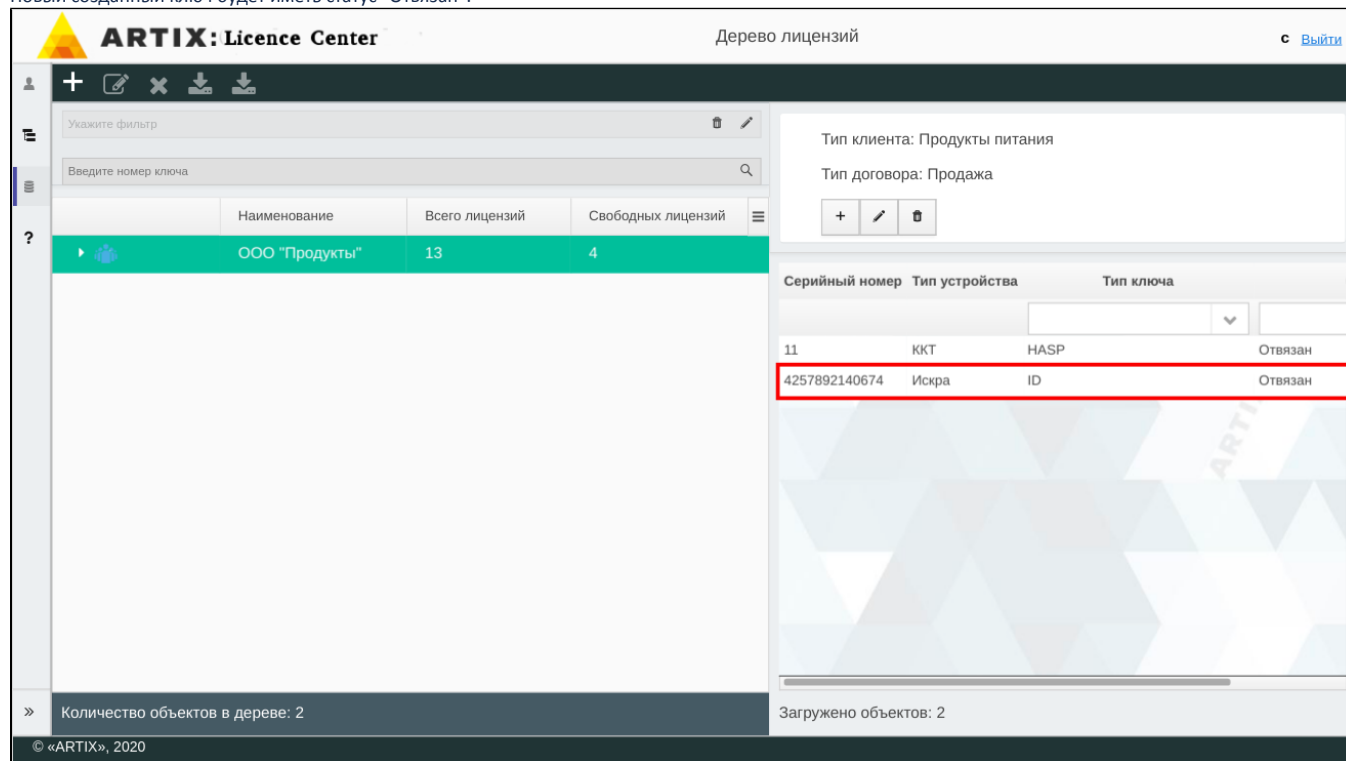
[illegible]

ARTIX: Licence Center

Дерево лицензий

c Выйти

?

Укажите фильтр

Введите номер ключа

| | Наименование | Всего лицензий | Свободных лицензий |
|---|---|---|---|
| | ООО "Продукты" | 13 | 4 |

Тип клиента: Продукты питания

Тип договора: Продажа

+

| Серийный номер | Тип устройства | Тип ключа | |
|---|---|---|---|
| 11 | ККТ | HASP | Отвязан |
| 4257892140674 | Искра | ID | Отвязан |

»

Количество объектов в дереве: 2

Загружено объектов: 2

© «ARTIX», 2020